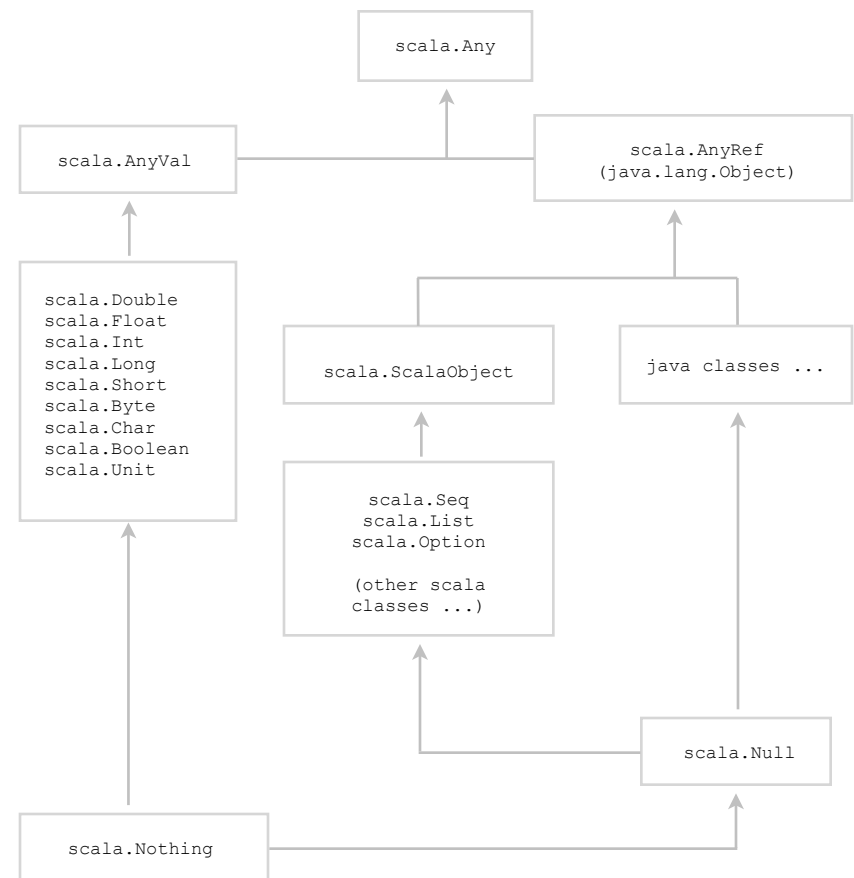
scala.Any

scala.AnyVal

scala.AnyRef
(java.lang.Object)

scala.Double
scala.Float
scala.Int
scala.Long
scala.Short
scala.Byte
scala.Char
scala.Boolean
scala.Unit

scala.ScalaObject

java classes ...

scala.Seq
scala.List
scala.Option

(other scala classes ...)

scala.Null

scala.Nothing